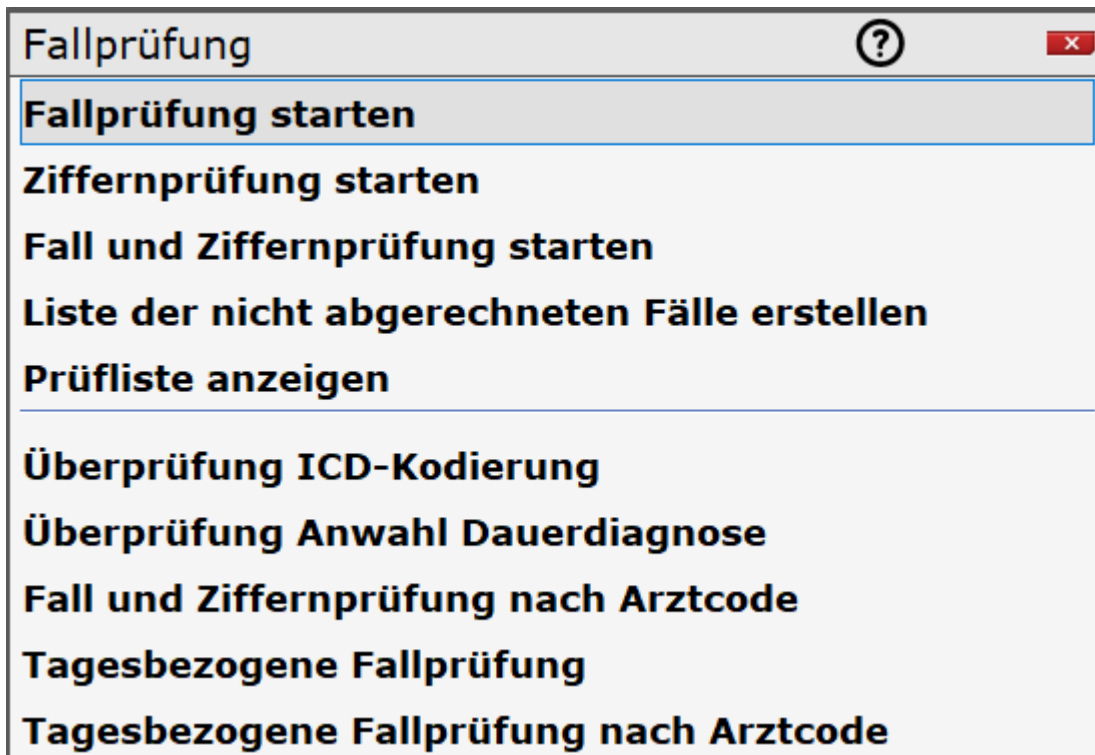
Fallprüfung ? ×

Fallprüfung starten

Ziffernprüfung starten

Fall und Ziffernprüfung starten

Liste der nicht abgerechneten Fälle erstellen

Prüfliste anzeigen

Überprüfung ICD-Kodierung

Überprüfung Anwahl Dauerdiagnose

Fall und Ziffernprüfung nach Arztcode

Tagesbezogene Fallprüfung

Tagesbezogene Fallprüfung nach Arztcode